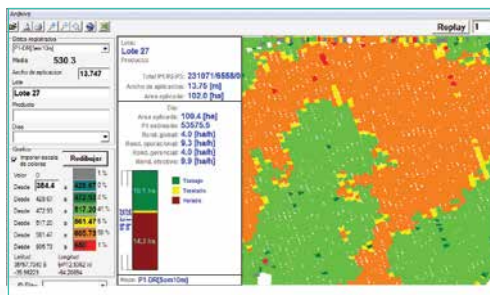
Archivo

Replay 1

Datos registrados
P1.GR[5m/10m]
Media 530.3
Ancho de aplicacion 13.747
Lote
Lote 27
Producto
Dias

Grafico
Imprimir escala de colores
Redibujar
Valor
Desde 384.4 a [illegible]
Desde 429.67 a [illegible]
Desde 472.51 a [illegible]
Desde 517.20 a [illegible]
Desde 561.47 a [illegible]
Desde 605.73 a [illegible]
Latitud
Longitud

Lote
Lote 27
Producto

Total P1.R(G.P): 231071/6558/0
Ancho de aplicacion: 13.75 [m]
Area aplicada: 102.0 [ha]

Dia
Area aplicada: 100.4 [ha]
P1 estimado: 53575.5
Rend. global: 4.0 [ha/h]
Rend. operacional: 9.3 [ha/h]
Rend. gerencial: 4.0 [ha/h]
Rend. efectivo: 8.9 [ha/h]

10.1 hs
14.3 hs
Trabajo
Traslado
Parado

Hora: P1.GR[5m/10m]